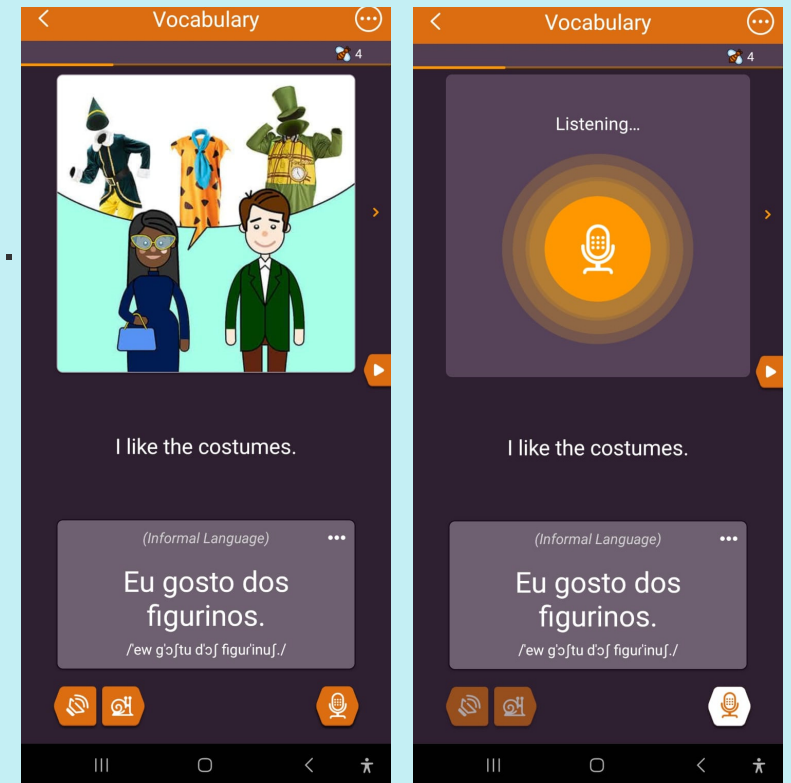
Vocabulary

4

I like the costumes.

(Informal Language)

Eu gosto dos figurinos.

/'ew g'ɔʃtu d'ɔʃ figur'inuʃ./

Vocabulary

4

Listening...

I like the costumes.

(Informal Language)

Eu gosto dos figurinos.

/'ew g'ɔʃtu d'ɔʃ figur'inuʃ./